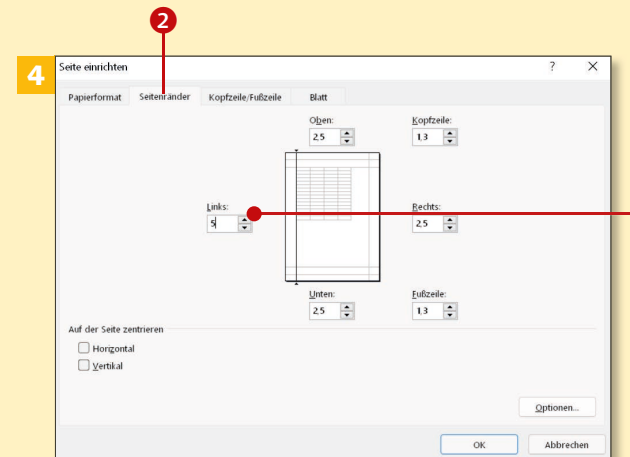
2

4

Seite einrichten

?

X

Papierformat

Seitenränder

Kopfzeile/Fußzeile

Blatt

Oben:

2,5

Kopfzeile:

1,3

Links:

5

Rechts:

2,5

Unten:

2,5

Fußzeile:

1,3

Auf der Seite zentrieren

Horizontal

Vertikal

Optionen...

OK

Abbrechen